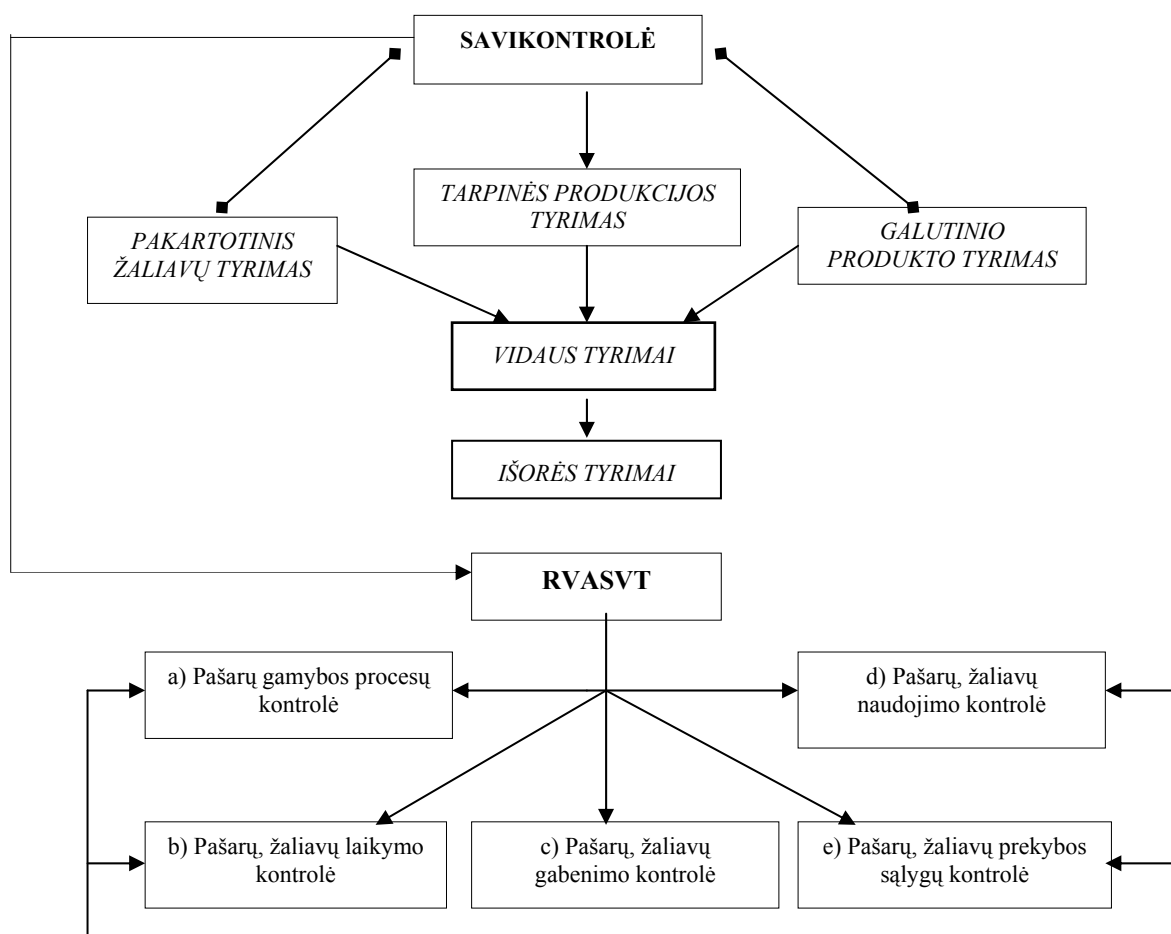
SAVIKONTROLĖ

TARPINĖS PRODUKCIJOS TYRIMAS

PAKARTOTINIS ŽALIAVŲ TYRIMAS

GALUTINIO PRODUKTO TYRIMAS

VIDAUS TYRIMAI

IŠORĖS TYRIMAI

RVASVT

a) Pašarų gamybos procesų kontrolė

d) Pašarų, žaliavų naudojimo kontrolė

b) Pašarų, žaliavų laikymo kontrolė

c) Pašarų, žaliavų gabenimo kontrolė

e) Pašarų, žaliavų prekybos sąlygų kontrolė